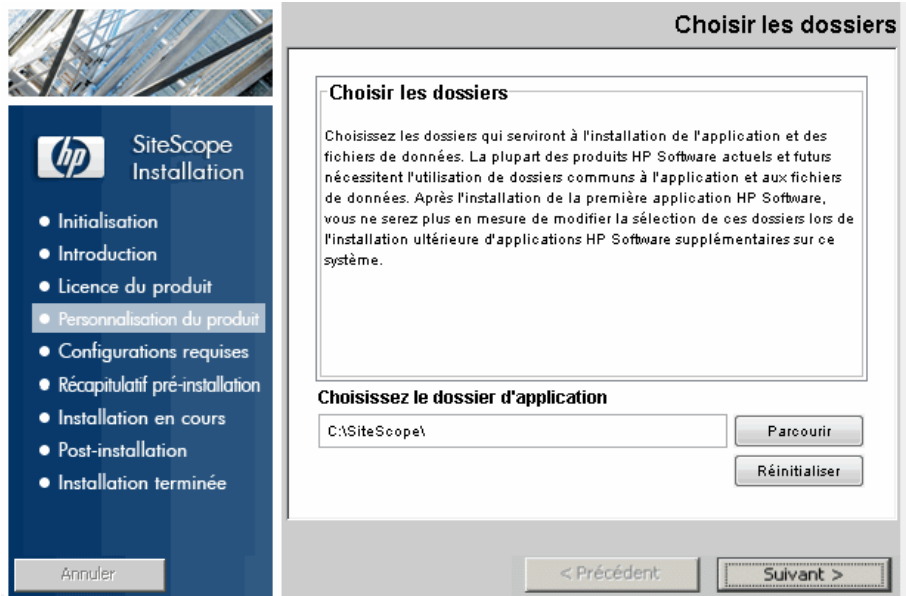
Choisir les dossiers

hp

SiteScope Installation

- Initialisation
- Introduction
- Licence du produit
- Personnalisation du produit
- Configurations requises
- Récapitulatif pré-installation
- Installation en cours
- Post-installation
- Installation terminée

Choisir les dossiers

Choisissez les dossiers qui serviront à l'installation de l'application et des fichiers de données. La plupart des produits HP Software actuels et futurs nécessitent l'utilisation de dossiers communs à l'application et aux fichiers de données. Après l'installation de la première application HP Software, vous ne serez plus en mesure de modifier la sélection de ces dossiers lors de l'installation ultérieure d'applications HP Software supplémentaires sur ce système.

Choisissez le dossier d'application

C:\SiteScope\

Parcourir

Réinitialiser

Annuler

< Précédent

Suivant >